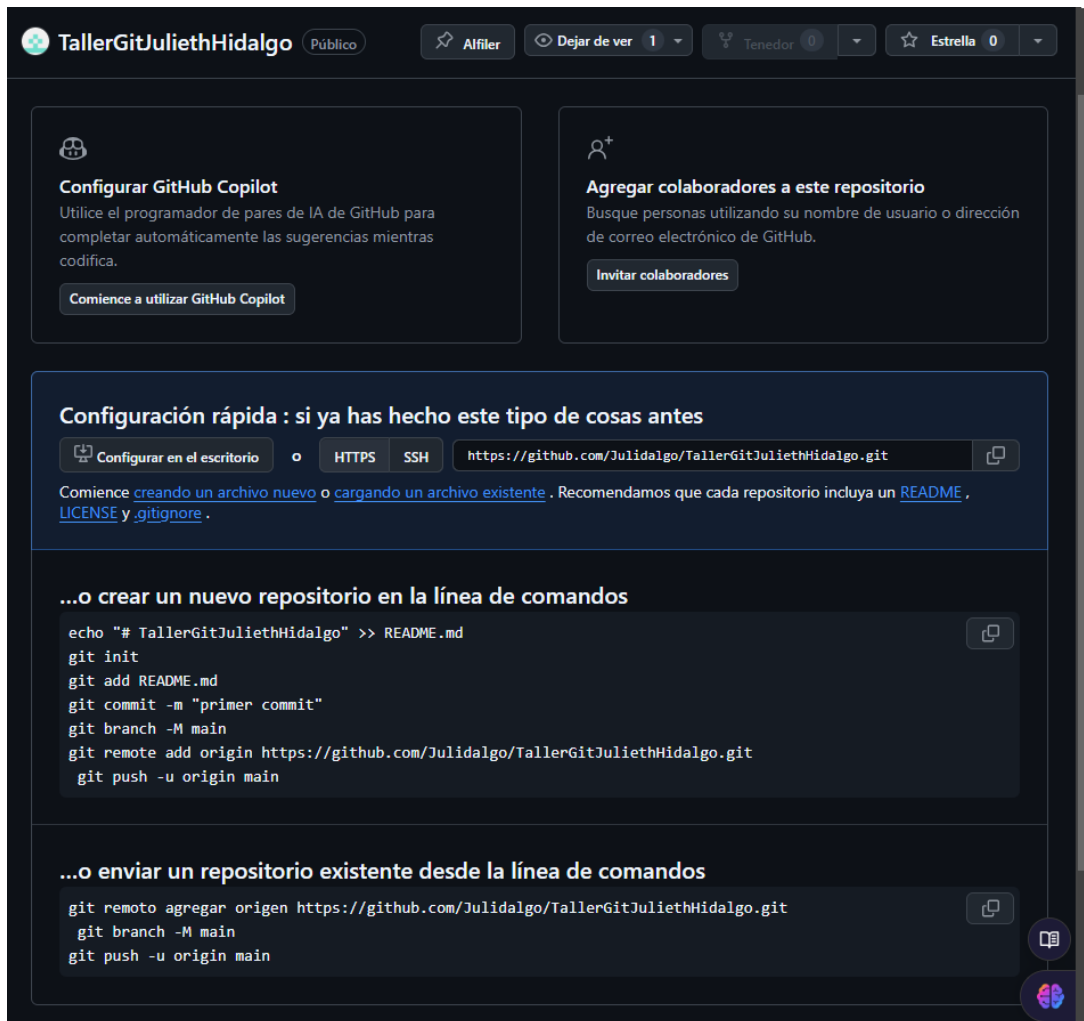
TallerGitJuliethHidalgo Público

Alfiler

Dejar de ver 1

Tenedor 0

Estrella 0

Configurar GitHub Copilot

Utilice el programador de pares de IA de GitHub para completar automáticamente las sugerencias mientras codifica.

Comience a utilizar GitHub Copilot

Agregar colaboradores a este repositorio

Busque personas utilizando su nombre de usuario o dirección de correo electrónico de GitHub.

Invitar colaboradores

Configuración rápida : si ya has hecho este tipo de cosas antes

Configurar en el escritorio o HTTPS SSH https://github.com/Julidalgo/TallerGitJuliethHidalgo.git

Comience creando un archivo nuevo o cargando un archivo existente . Recomendamos que cada repositorio incluya un README , LICENSE y .gitignore .

...o crear un nuevo repositorio en la línea de comandos

echo "# TallerGitJuliethHidalgo" >> README.md
git init
git add README.md
git commit -m "primer commit"
git branch -M main
git remote add origin https://github.com/Julidalgo/TallerGitJuliethHidalgo.git
git push -u origin main

...o enviar un repositorio existente desde la línea de comandos

git remoto agregar origen https://github.com/Julidalgo/TallerGitJuliethHidalgo.git
git branch -M main
git push -u origin main